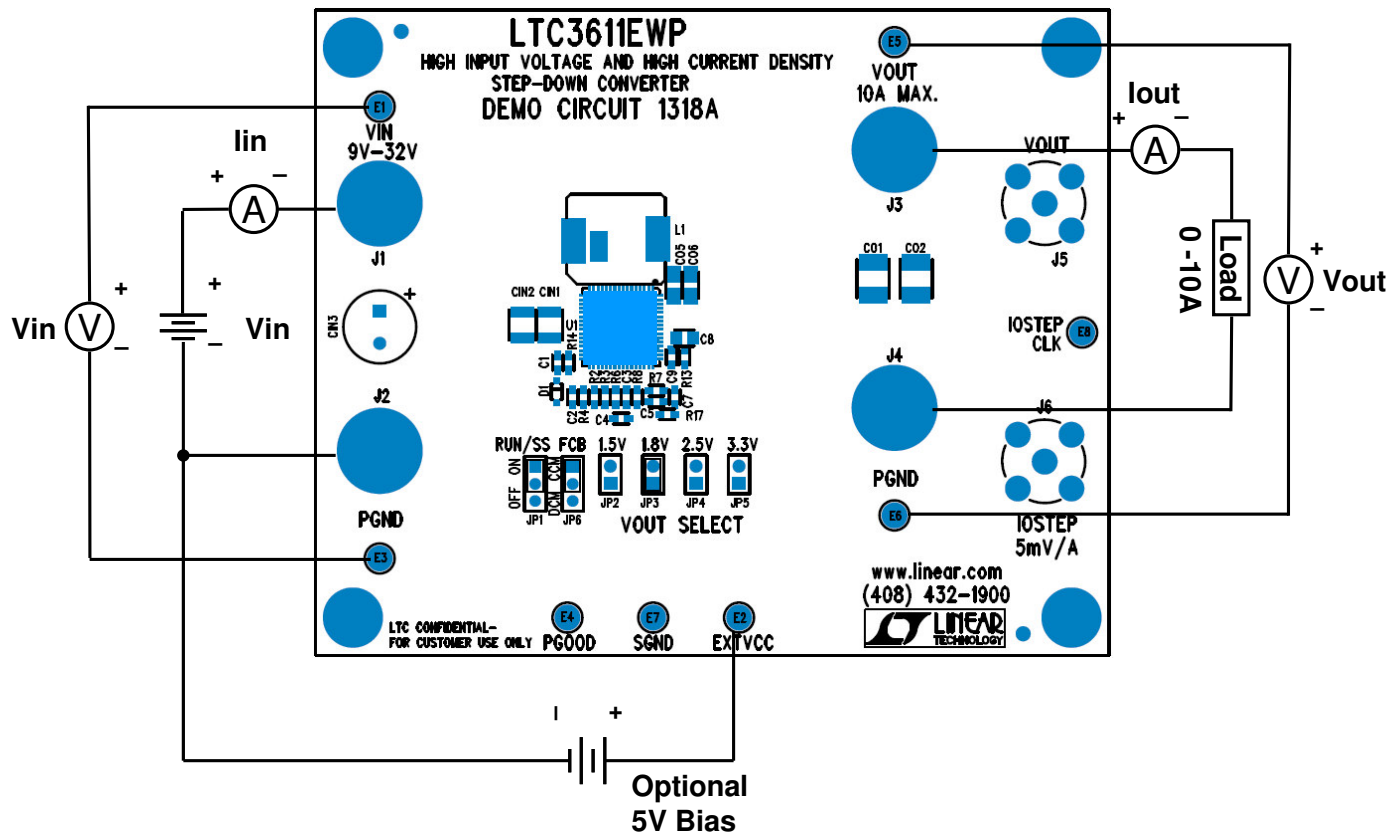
LTC3611EWP
HIGH INPUT VOLTAGE AND HIGH CURRENT DENSITY STEP-DOWN CONVERTER
DEMO CIRCUIT 1318A

E5
VOUT
10A MAX.

Iout
+ A –

E1
VIN
9V–32V

Iin
+ A –

J1

J3

VOUT

J5

L1

CO5 CO6

CO1 CO2

Load
0 -10A

+ V Vout –

Vin + V –

+ Vin –

CN3 +

CIN2 CIN1

R14 C3

C8

C1

D1

R2 R3 R5 R6 R8

R7

C9 R13

C7

C2 R4

C5

C4

R17

IOSTEP
CLK
E8

J4

J2

RUN/SS FCB 1.5V 1.8V 2.5V 3.3V

ON OFF CCM DCM

JP1 JP6 JP2 JP3 JP4 JP5

VOUT SELECT

PGND

J6

PGND

E6

IOSTEP
5mV/A

E3

www.linear.com
(408) 432-1900

LINEAR TECHNOLOGY

LTC CONFIDENTIAL-
FOR CUSTOMER USE ONLY

E4
PGOOD

E7
SGND

E2
EXTVCC

I +

Optional
5V Bias